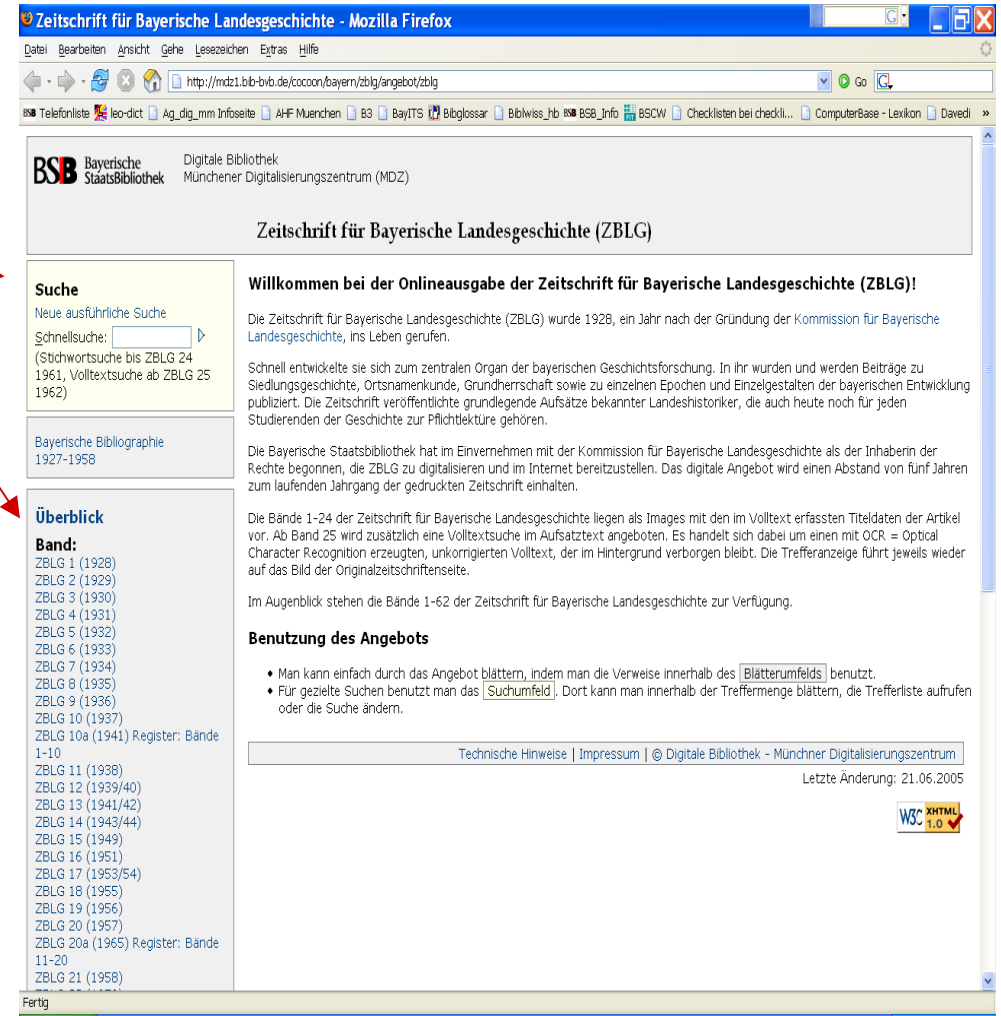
Zeitschrift für Bayerische Landesgeschichte - Mozilla Firefox

Datei Bearbeiten Ansicht Gehe Lesezeichen Extras Hilfe

http://mdz1.bib-bvb.de/cocoon/bayern/zblg/angebot/zblg

Go

BSB Telefonliste leo-dict Ag_dig_mm Infoseite AHF Muenchen B3 BayITS Bibglossar Biblwiss_hb BSB_Info BSCW Checklisten bei checkli... ComputerBase - Lexikon Davedi »

BSB Bayerische StaatsBibliothek

Digitale Bibliothek
Münchener Digitalisierungszentrum (MDZ)

Zeitschrift für Bayerische Landesgeschichte (ZBLG)

Suche
Neue ausführliche Suche
Schnellsuche:
(Stichwortsuche bis ZBLG 24 1961, Volltextsuche ab ZBLG 25 1962)

Bayerische Bibliographie 1927-1958

Überblick
Band:
ZBLG 1 (1928)
ZBLG 2 (1929)
ZBLG 3 (1930)
ZBLG 4 (1931)
ZBLG 5 (1932)
ZBLG 6 (1933)
ZBLG 7 (1934)
ZBLG 8 (1935)
ZBLG 9 (1936)
ZBLG 10 (1937)
ZBLG 10a (1941) Register: Bände 1-10
ZBLG 11 (1938)
ZBLG 12 (1939/40)
ZBLG 13 (1941/42)
ZBLG 14 (1943/44)
ZBLG 15 (1949)
ZBLG 16 (1951)
ZBLG 17 (1953/54)
ZBLG 18 (1955)
ZBLG 19 (1956)
ZBLG 20 (1957)
ZBLG 20a (1965) Register: Bände 11-20
ZBLG 21 (1958)

Willkommen bei der Onlineausgabe der Zeitschrift für Bayerische Landesgeschichte (ZBLG)!

Die Zeitschrift für Bayerische Landesgeschichte (ZBLG) wurde 1928, ein Jahr nach der Gründung der Kommission für Bayerische Landesgeschichte, ins Leben gerufen.

Schnell entwickelte sie sich zum zentralen Organ der bayerischen Geschichtsforschung. In ihr wurden und werden Beiträge zu Siedlungsgeschichte, Ortsnamenkunde, Grundherrschaft sowie zu einzelnen Epochen und Einzelgestalten der bayerischen Entwicklung publiziert. Die Zeitschrift veröffentlichte grundlegende Aufsätze bekannter Landeshistoriker, die auch heute noch für jeden Studierenden der Geschichte zur Pflichtlektüre gehören.

Die Bayerische Staatsbibliothek hat im Einvernehmen mit der Kommission für Bayerische Landesgeschichte als der Inhaberin der Rechte begonnen, die ZBLG zu digitalisieren und im Internet bereitzustellen. Das digitale Angebot wird einen Abstand von fünf Jahren zum laufenden Jahrgang der gedruckten Zeitschrift einhalten.

Die Bände 1-24 der Zeitschrift für Bayerische Landesgeschichte liegen als Images mit den im Volltext erfassten Titeldaten der Artikel vor. Ab Band 25 wird zusätzlich eine Volltextsuche im Aufsatztext angeboten. Es handelt sich dabei um einen mit OCR = Optical Character Recognition erzeugten, unkorrigierten Volltext, der im Hintergrund verborgen bleibt. Die Trefferanzeige führt jeweils wieder auf das Bild der Originalzeitschriftenseite.

Im Augenblick stehen die Bände 1-62 der Zeitschrift für Bayerische Landesgeschichte zur Verfügung.

Benutzung des Angebots

• Man kann einfach durch das Angebot blättern, indem man die Verweise innerhalb des Blätterumfelds benutzt.
• Für gezielte Suchen benutzt man das Suchumfeld. Dort kann man innerhalb der Treffermenge blättern, die Trefferliste aufrufen oder die Suche ändern.

Technische Hinweise | Impressum | © Digitale Bibliothek - Münchner Digitalisierungszentrum

Letzte Änderung: 21.06.2005

W3C XHTML 1.0

Fertig